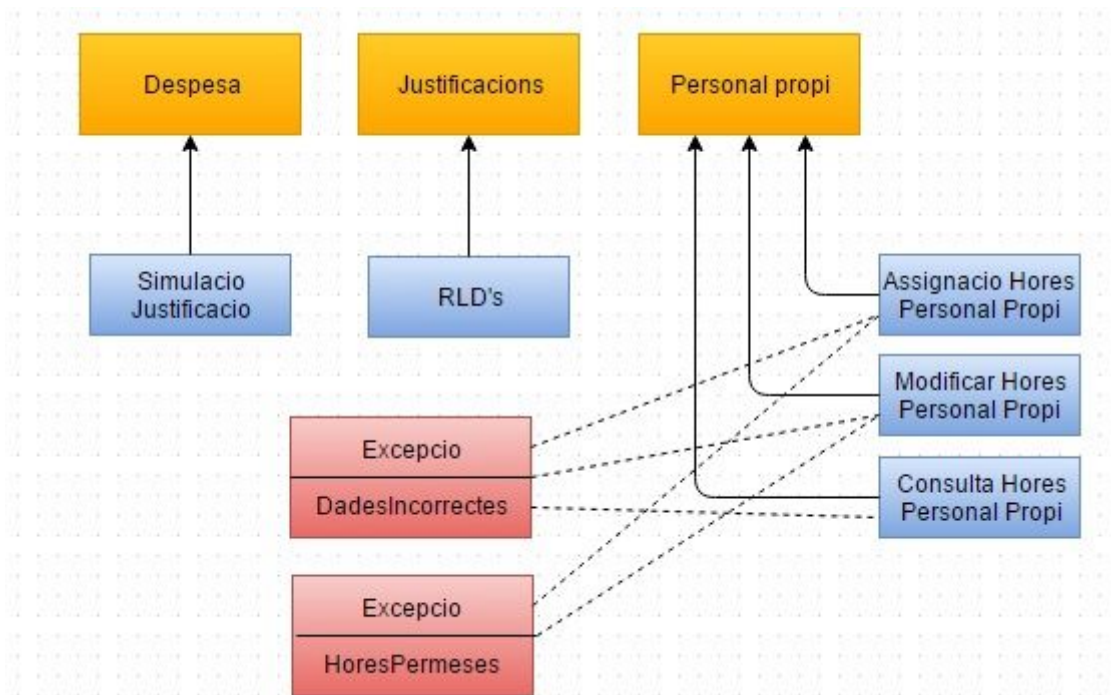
Despesa

Justificacions

Personal propi

Simulacio Justificacio

RLD's

Assignacio Hores Personal Propi

Modificar Hores Personal Propi

Consulta Hores Personal Propi

Excepcio

DadesIncorrectes

Excepcio

HoresPermeses